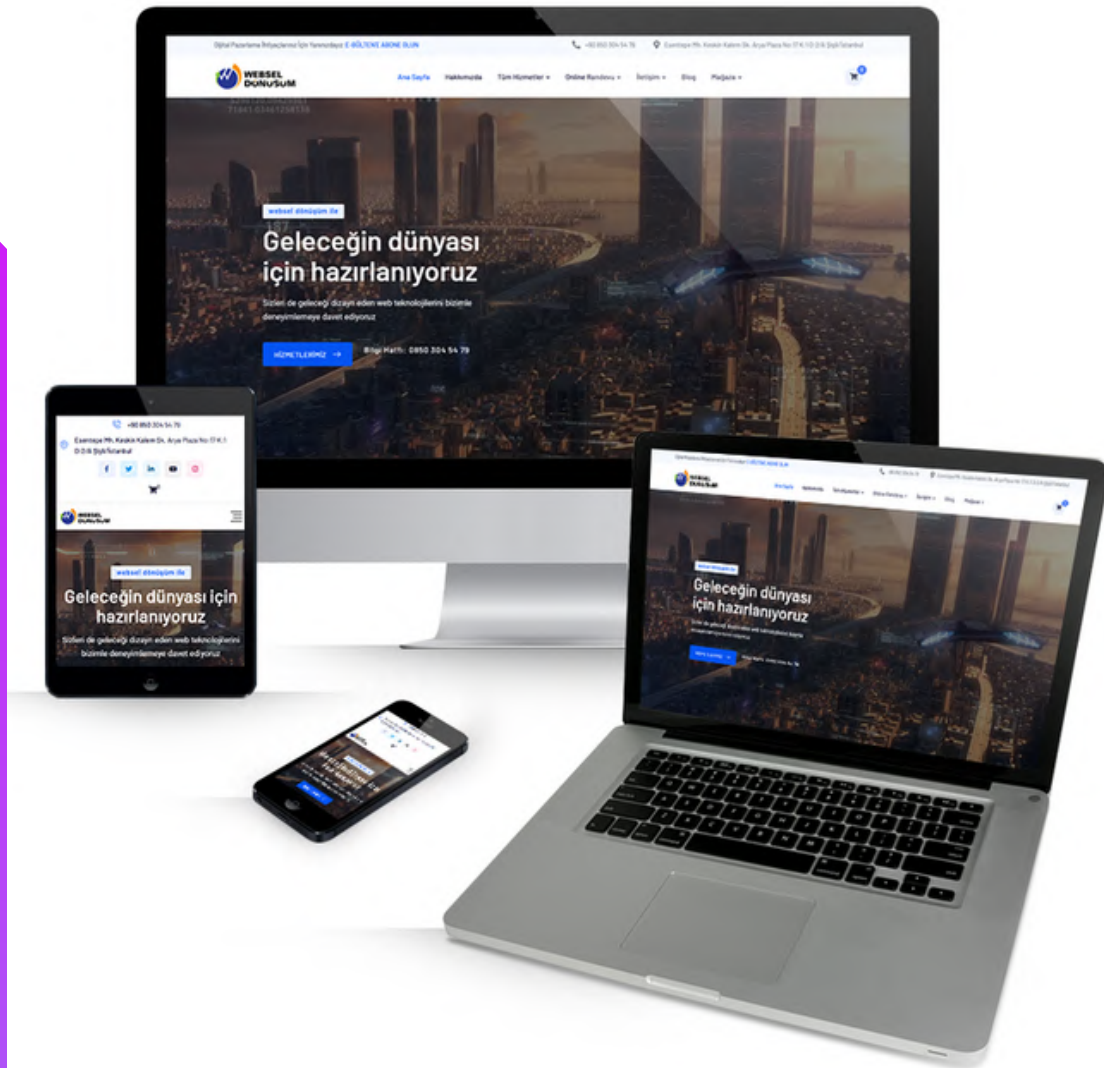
Dijital Pazarlama İhtiyaçlarınız İçin Yanınızdayız E-BÜLTENE ABONE OLUN
+90 850 304 54 79
Esentepe Mh. Keskin Kalem Sk. Arya Plaza No:17 K:1 D:8 Şişli İstanbul

WEBSEL DÖNÜŞÜM
Ana Sayfa
Hakkımızda
Tüm Hizmetler
Online Randevu
İletişim
Blog
Mağaza

websel dönüşüm ile
Geleceğin dünyası için hazırlanıyoruz
Sizleri de geleceği dizayn eden web teknolojilerini bizimle deneyimlemeye davet ediyoruz
HİZMETLERİMİZ
Bilgi Hattı: 0850 304 54 79

+90 850 304 54 79
Esentepe Mh. Keskin Kalem Sk. Arya Plaza No:17 K:1 D:8 Şişli İstanbul
WEBSEL DÖNÜŞÜM
websel dönüşüm ile
Geleceğin dünyası için hazırlanıyoruz
Sizleri de geleceği dizayn eden web teknolojilerini bizimle deneyimlemeye davet ediyoruz

Geleceğin dünyası için hazırlanıyoruz